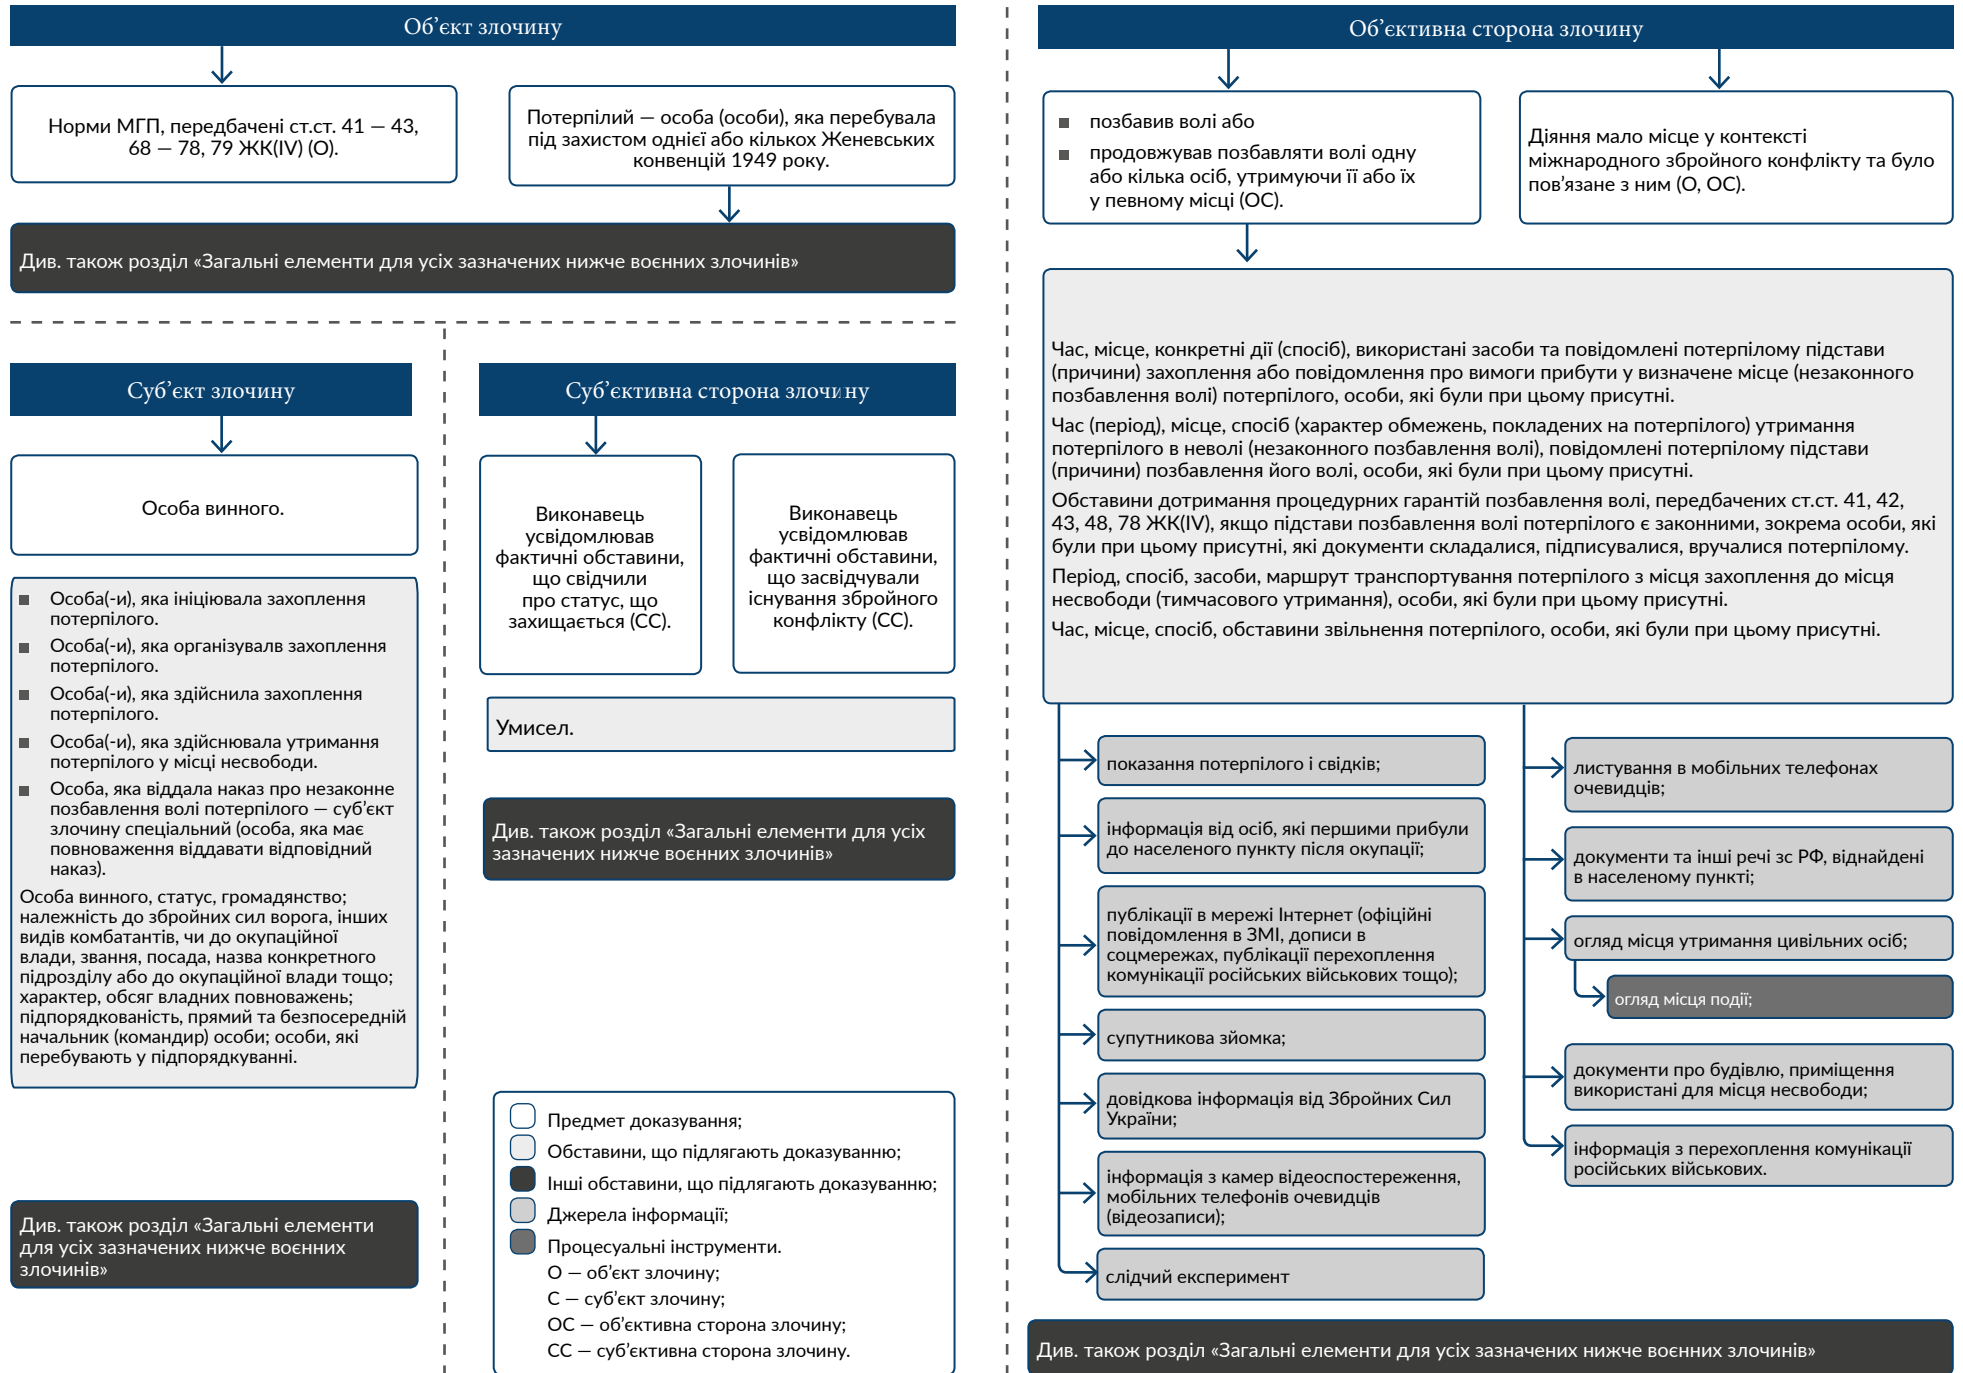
Об’єкт злочину

Норми МГП, передбачені ст.ст. 41 — 43, 68 — 78, 79 ЖК(IV) (О).

Потерпілий — особа (особи), яка перебувала під захистом однієї або кількох Женевських конвенцій 1949 року.

Див. також розділ «Загальні елементи для усіх зазначених нижче воєнних злочинів»

Суб’єкт злочину

Особа винного.

Особа(-и), яка ініціювала захоплення потерпілого.
Особа(-и), яка організувалв захоплення потерпілого.
Особа(-и), яка здійснила захоплення потерпілого.
Особа(-и), яка здійснювала утримання потерпілого у місці несвободи.
Особа, яка віддала наказ про незаконне позбавлення волі потерпілого — суб’єкт злочину спеціальний (особа, яка має повноваження віддавати відповідний наказ).

Особа винного, статус, громадянство; належність до збройних сил ворога, інших видів комбатантів, чи до окупаційної влади, звання, посада, назва конкретного підрозділу або до окупаційної влади тощо; характер, обсяг владних повноважень; підпорядкованість, прямий та безпосередній начальник (командир) особи; особи, які перебувають у підпорядкуванні.

Див. також розділ «Загальні елементи для усіх зазначених нижче воєнних злочинів»

Суб’єктивна сторона злочину

Виконавець усвідомлював фактичні обставини, що свідчили про статус, що захищається (СС).

Виконавець усвідомлював фактичні обставини, що засвідчували існування збройного конфлікту (СС).

Умисел.

Див. також розділ «Загальні елементи для усіх зазначених нижче воєнних злочинів»

Предмет доказування;
Обставини, що підлягають доказуванню;
Інші обставини, що підлягають доказуванню;
Джерела інформації;
Процесуальні інструменти.
О — об’єкт злочину;
С — суб’єкт злочину;
ОС — об’єктивна сторона злочину;
СС — суб’єктивна сторона злочину.

Об’єктивна сторона злочину

позбавив волі або
продовжував позбавляти волі одну або кілька осіб, утримуючи її або їх у певному місці (ОС).

Діяння мало місце у контексті міжнародного збройного конфлікту та було пов’язане з ним (О, ОС).

Час, місце, конкретні дії (спосіб), використані засоби та повідомлені потерпілому підстави (причини) захоплення або повідомлення про вимоги прибути у визначене місце (незаконного позбавлення волі) потерпілого, особи, які були при цьому присутні.
Час (період), місце, спосіб (характер обмежень, покладених на потерпілого) утримання потерпілого в неволі (незаконного позбавлення волі), повідомлені потерпілому підстави (причини) позбавлення його волі, особи, які були при цьому присутні.
Обставини дотримання процедурних гарантій позбавлення волі, передбачених ст.ст. 41, 42, 43, 48, 78 ЖК(IV), якщо підстави позбавлення волі потерпілого є законними, зокрема особи, які були при цьому присутні, які документи складалися, підписувалися, вручалися потерпілому.
Період, спосіб, засоби, маршрут транспортування потерпілого з місця захоплення до місця несвободи (тимчасового утримання), особи, які були при цьому присутні.
Час, місце, спосіб, обставини звільнення потерпілого, особи, які були при цьому присутні.

показання потерпілого і свідків;
інформація від осіб, які першими прибули до населеного пункту після окупації;
публікації в мережі Інтернет (офіційні повідомлення в ЗМІ, дописи в соцмережах, публікації перехоплення комунікації російських військових тощо);
супутникова зйомка;
довідкова інформація від Збройних Сил України;
інформація з камер відеоспостереження, мобільних телефонів очевидців (відеозаписи);
слідчий експеримент

листування в мобільних телефонах очевидців;
документи та інші речі зс РФ, віднайдені в населеному пункті;
огляд місця утримання цивільних осіб;
огляд місця події;
документи про будівлю, приміщення використані для місця несвободи;
інформація з перехоплення комунікації російських військових.

Див. також розділ «Загальні елементи для усіх зазначених нижче воєнних злочинів»